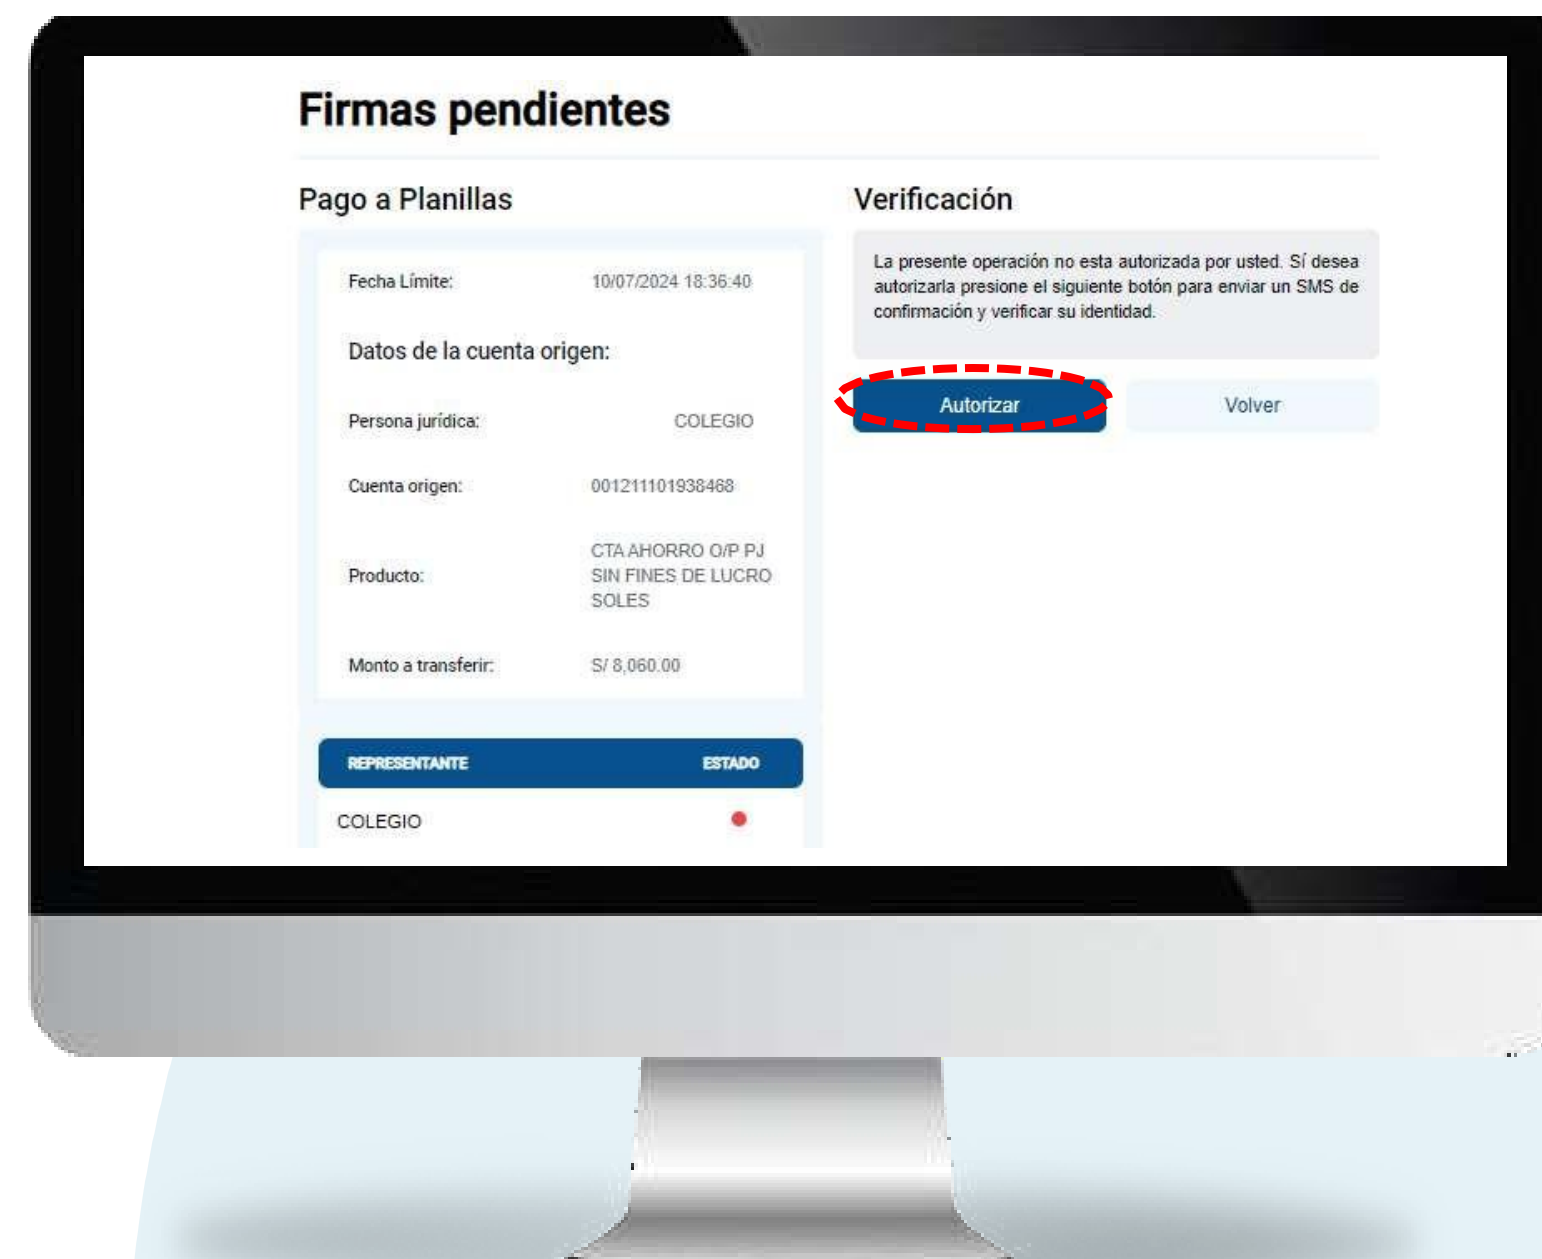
Firmas pendientes

Pago a Planillas

Fecha Límite: 10/07/2024 18:36:40

Datos de la cuenta origen:

Persona jurídica: COLEGIO

Cuenta origen: 001211101938468

Producto: CTA AHORRO O/P PJ SIN FINES DE LUCRO SOLES

Monto a transferir: S/ 8,060.00

| REPRESENTANTE | ESTADO |
|---|---|
| COLEGIO | |

Verificación

La presente operación no esta autorizada por usted. Sí desea autorizarla presione el siguiente botón para enviar un SMS de confirmación y verificar su identidad.

Autorizar

Volver